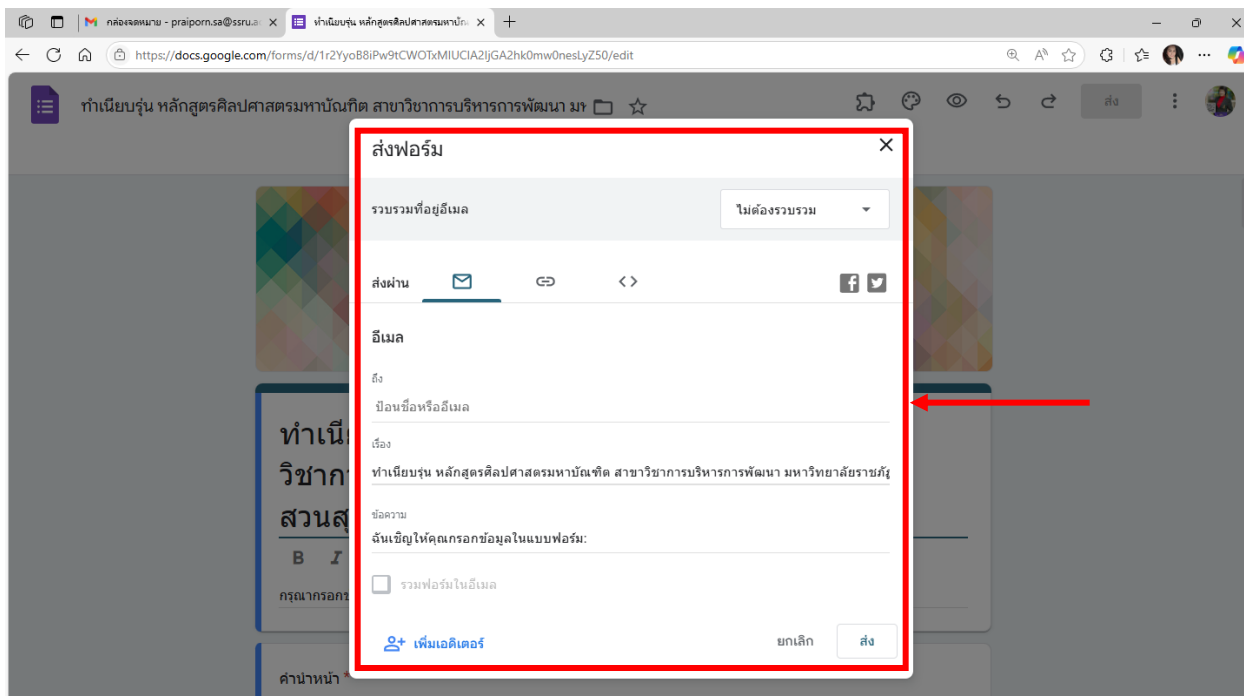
กล่องจดหมาย - praiporn.sa@ssru.a ×
ทำเนียบรุ่น หลักสูตรศิลปศาสตรมหาบัณ ×
https://docs.google.com/forms/d/1r2YyoB8iPw9tCWOTxMIUCIA2ljGA2hk0mw0nesLyZ50/edit

ทำเนียบรุ่น หลักสูตรศิลปศาสตรมหาบัณฑิต สาขาวิชาการบริหารการพัฒนา มห
ส่ง

ส่งฟอร์ม
×
รวบรวมที่อยู่อีเมล
ไม่ต้องรวบรวม
ส่งผ่าน
อีเมล
ถึง
ป้อนชื่อหรืออีเมล
เรื่อง
ทำเนียบรุ่น หลักสูตรศิลปศาสตรมหาบัณฑิต สาขาวิชาการบริหารการพัฒนา มหาวิทยาลัยราชภัฏ
ข้อความ
ฉันเชิญให้คุณกรอกข้อมูลในแบบฟอร์ม:
รวมฟอร์มในอีเมล
เพิ่มเอดิเตอร์
ยกเลิก
ส่ง

ทำเนีย
วิชาก
สวนสุ
B I
กรุณากรอก
คำนำหน้า *